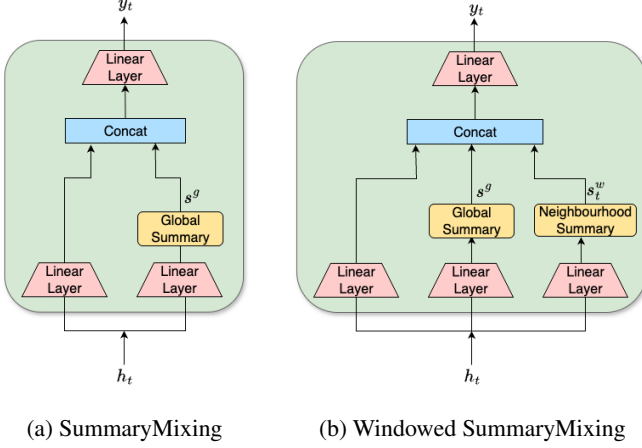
$y_t$

Linear Layer

Concat

$s^g$

Global Summary

Linear Layer

Linear Layer

$h_t$

(a) SummaryMixing

$y_t$

Linear Layer

Concat

$s^g$

$s_t^w$

Global Summary

Neighbourhood Summary

Linear Layer

Linear Layer

Linear Layer

$h_t$

(b) Windowed SummaryMixing